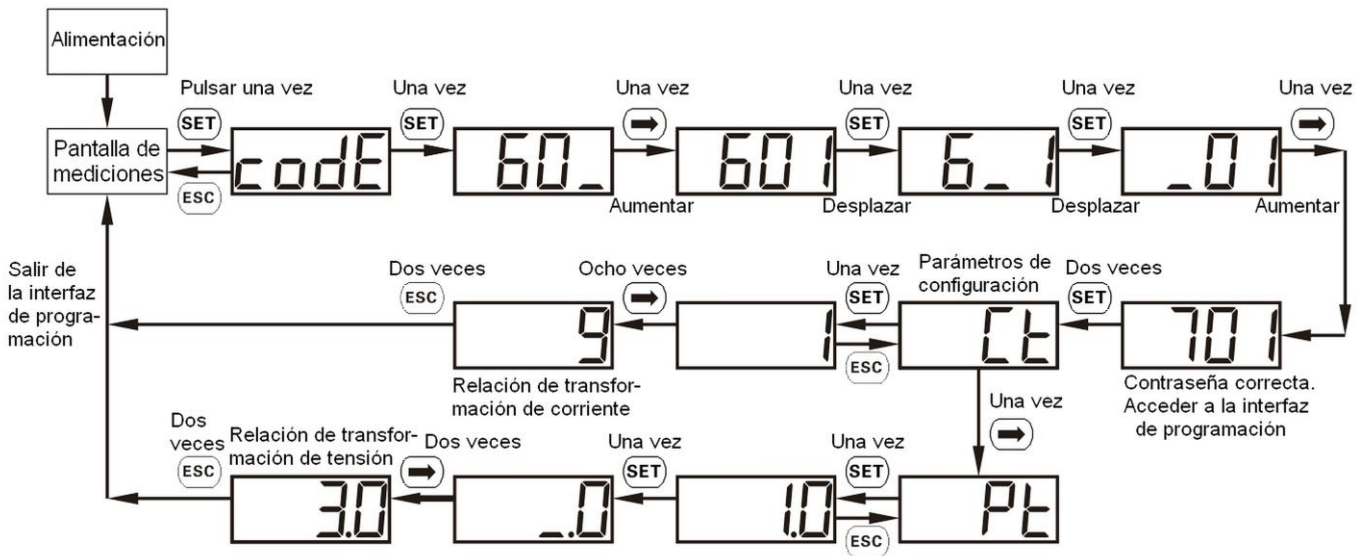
Alimentación

Pulsar una vez
SET
Pantalla de mediciones
ESC
codE
Una vez
SET
60_
Una vez
➡
Aumentar
601
Una vez
SET
Desplazar
6_1
Una vez
SET
Desplazar
_01
Una vez
➡
Aumentar

Salir de la interfaz de programación

Dos veces
ESC
9
Relación de transformación de corriente
Ocho veces
➡
1
Una vez
SET
ESC
Parámetros de configuración
Ct
Dos veces
SET
701
Contraseña correcta. Acceder a la interfaz de programación

Una vez
➡

Dos veces
ESC
Relación de transformación de tensión
3.0
Dos veces
➡
_.0
Una vez
SET
1.0
Una vez
SET
ESC
Pt